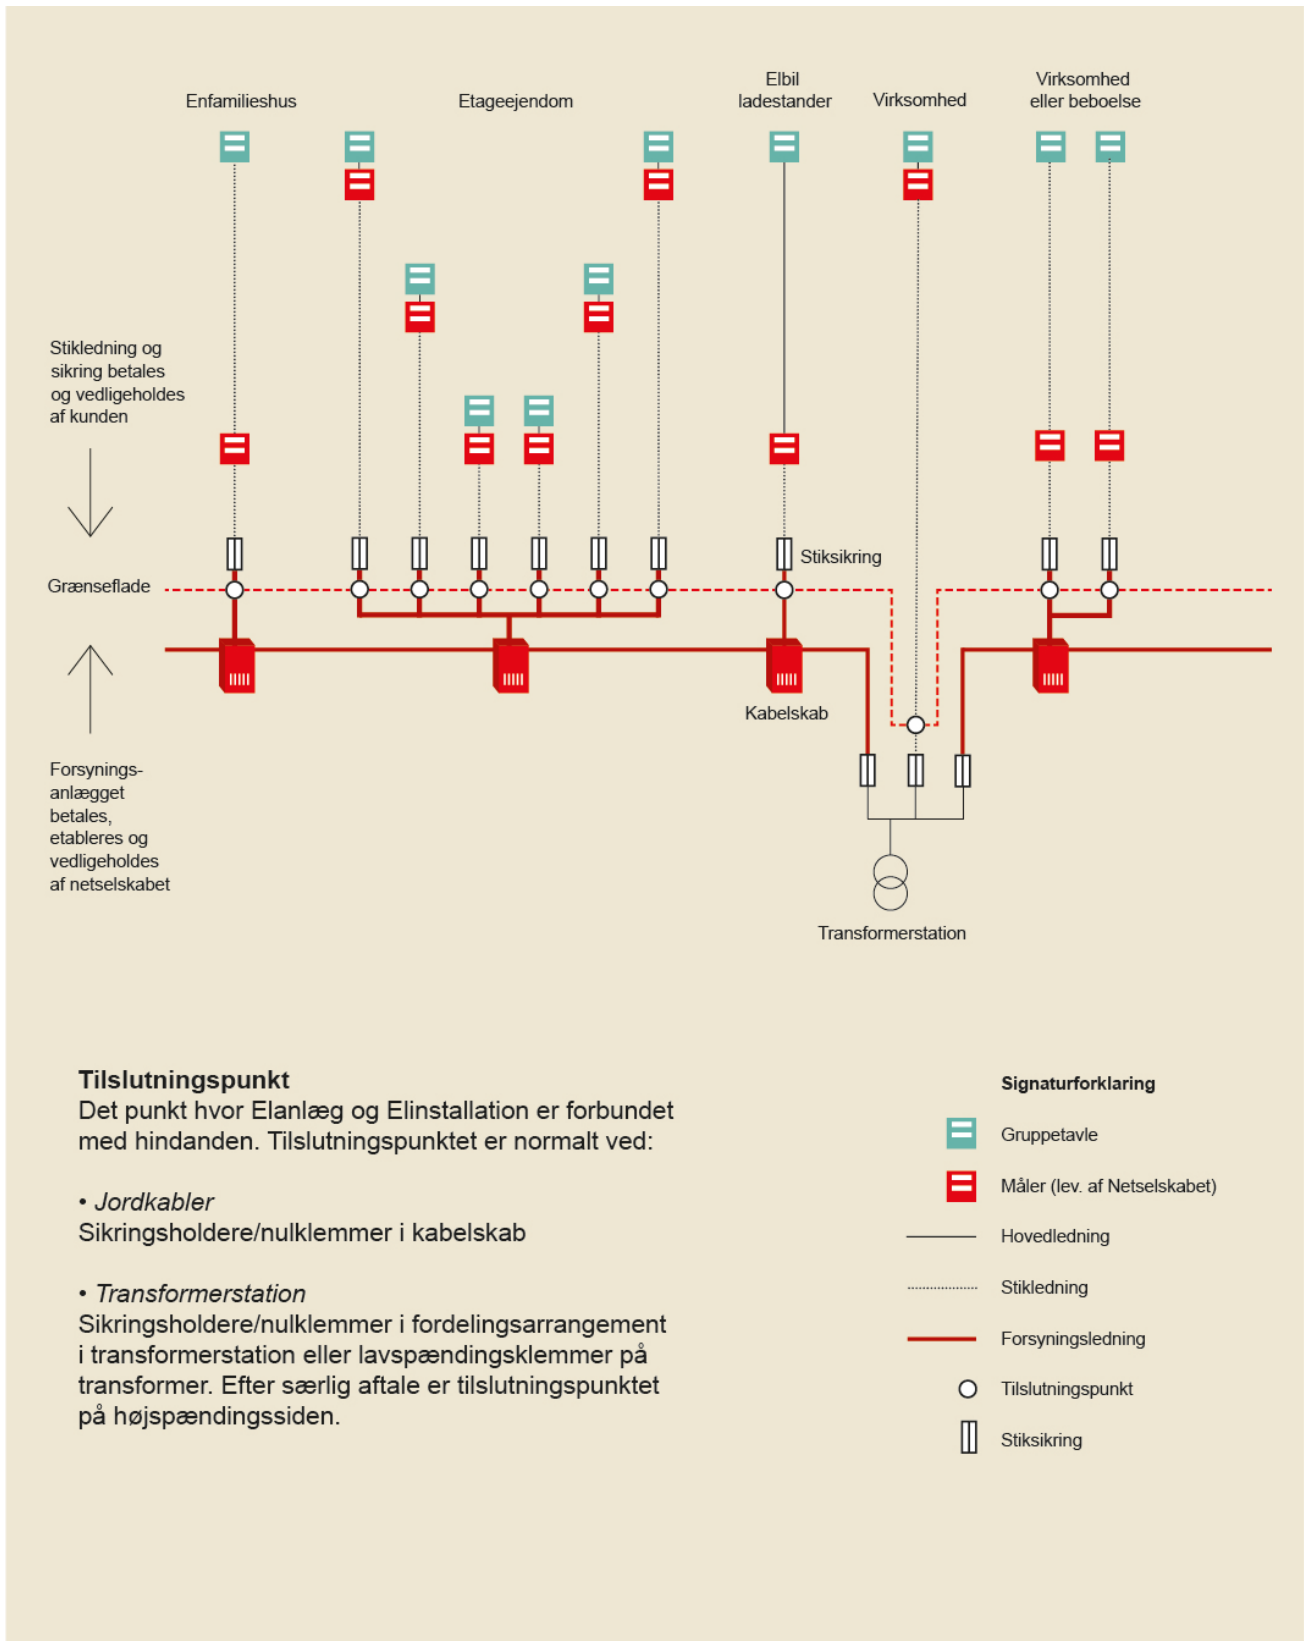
Enfamilieshus

Etageejendom

Elbil ladestander

Virksomhed

Virksomhed eller beboelse

Stikledning og sikring betales og vedligeholdes af kunden

Stiksikring

Grænseflade

Kabelskab

Forsynings-anlægget betales, etableres og vedligeholdes af netselskabet

Transformerstation

Tilslutningspunkt
Det punkt hvor Elanlæg og Elinstallation er forbundet med hindanden. Tilslutningspunktet er normalt ved:

• Jordkabler
Sikringsholdere/nulklemmer i kabelskab

• Transformerstation
Sikringsholdere/nulklemmer i fordelingsarrangement i transformerstation eller lavspændingsklemmer på transformer. Efter særlig aftale er tilslutningspunktet på højspændingssiden.

Signaturforklaring

Gruppetavle

Måler (lev. af Netselskabet)

Hovedledning

Stikledning

Forsyningsledning

Tilslutningspunkt

Stiksikring